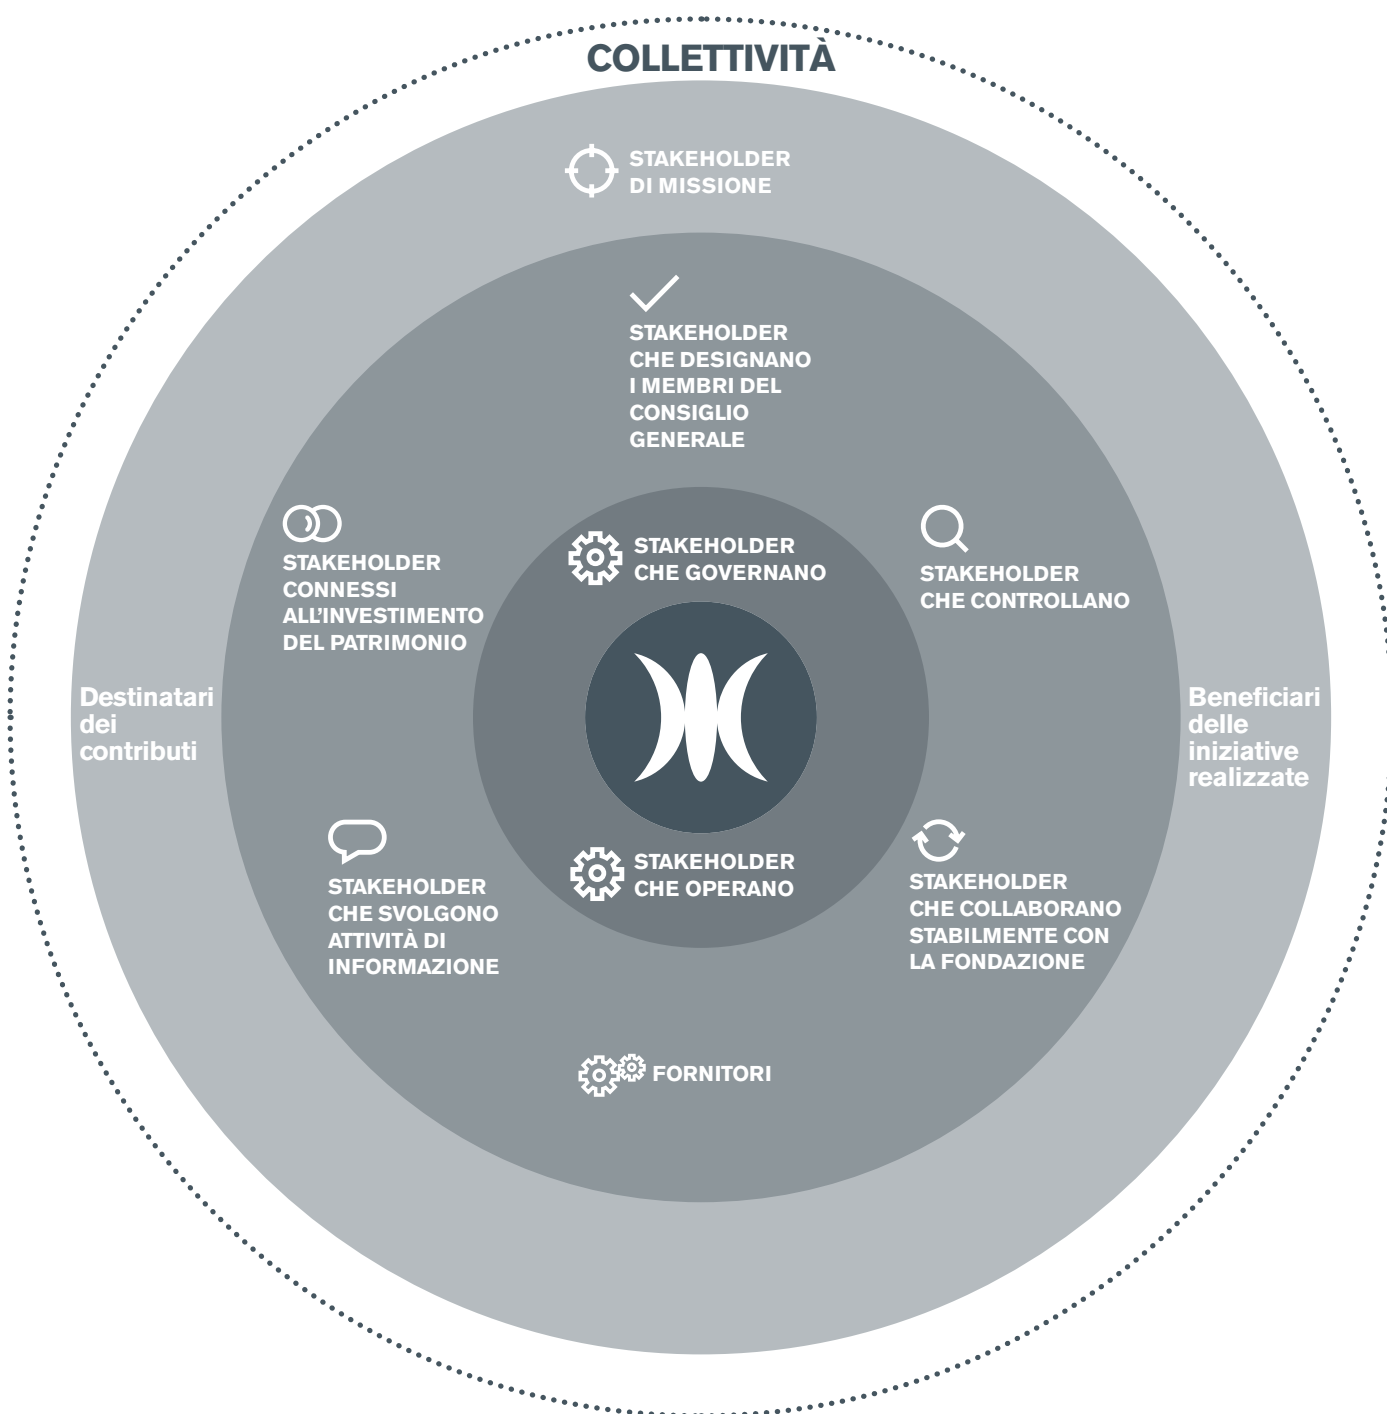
COLLETTIVITÀ

STAKEHOLDER DI MISSIONE

STAKEHOLDER CHE DESIGNANO I MEMBRI DEL CONSIGLIO GENERALE

STAKEHOLDER CONNESSI ALL'INVESTIMENTO DEL PATRIMONIO

STAKEHOLDER CHE GOVERNANO

STAKEHOLDER CHE CONTROLLANO

Destinatari dei contributi

Beneficiari delle iniziative realizzate

STAKEHOLDER CHE OPERANO

STAKEHOLDER CHE SVOLGONO ATTIVITÀ DI INFORMAZIONE

STAKEHOLDER CHE COLLABORANO STABILMENTE CON LA FONDAZIONE

FORNITORI